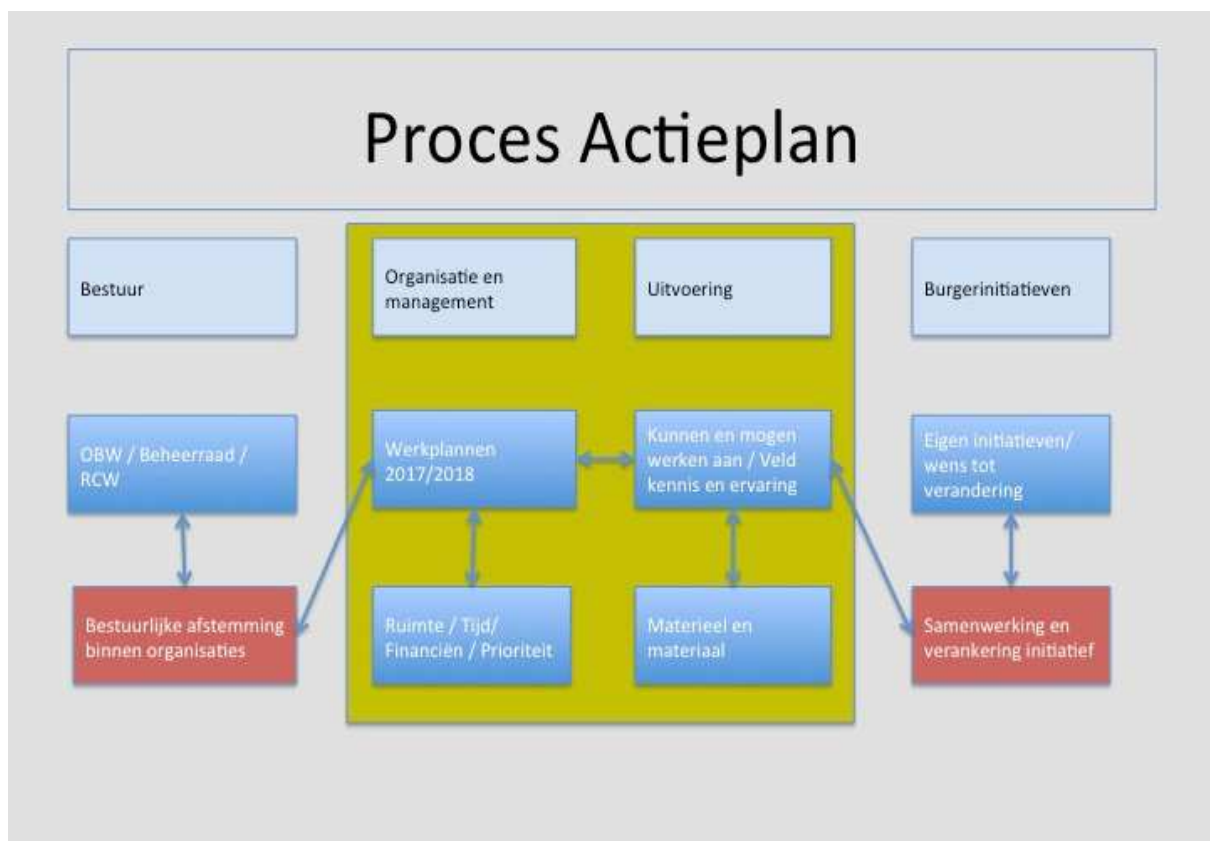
Proces Actieplan

Bestuur

Organisatie en management

Uitvoering

Burgerinitiatieven

OBW / Beheerraad / RCW

Werkplannen 2017/2018

Kunnen en mogen werken aan / Veld kennis en ervaring

Eigen initiatieven/ wens tot verandering

Bestuurlijke afstemming binnen organisaties

Ruimte / Tijd/ Financiën / Prioriteit

Materieel en materiaal

Samenwerking en verankering initiatief